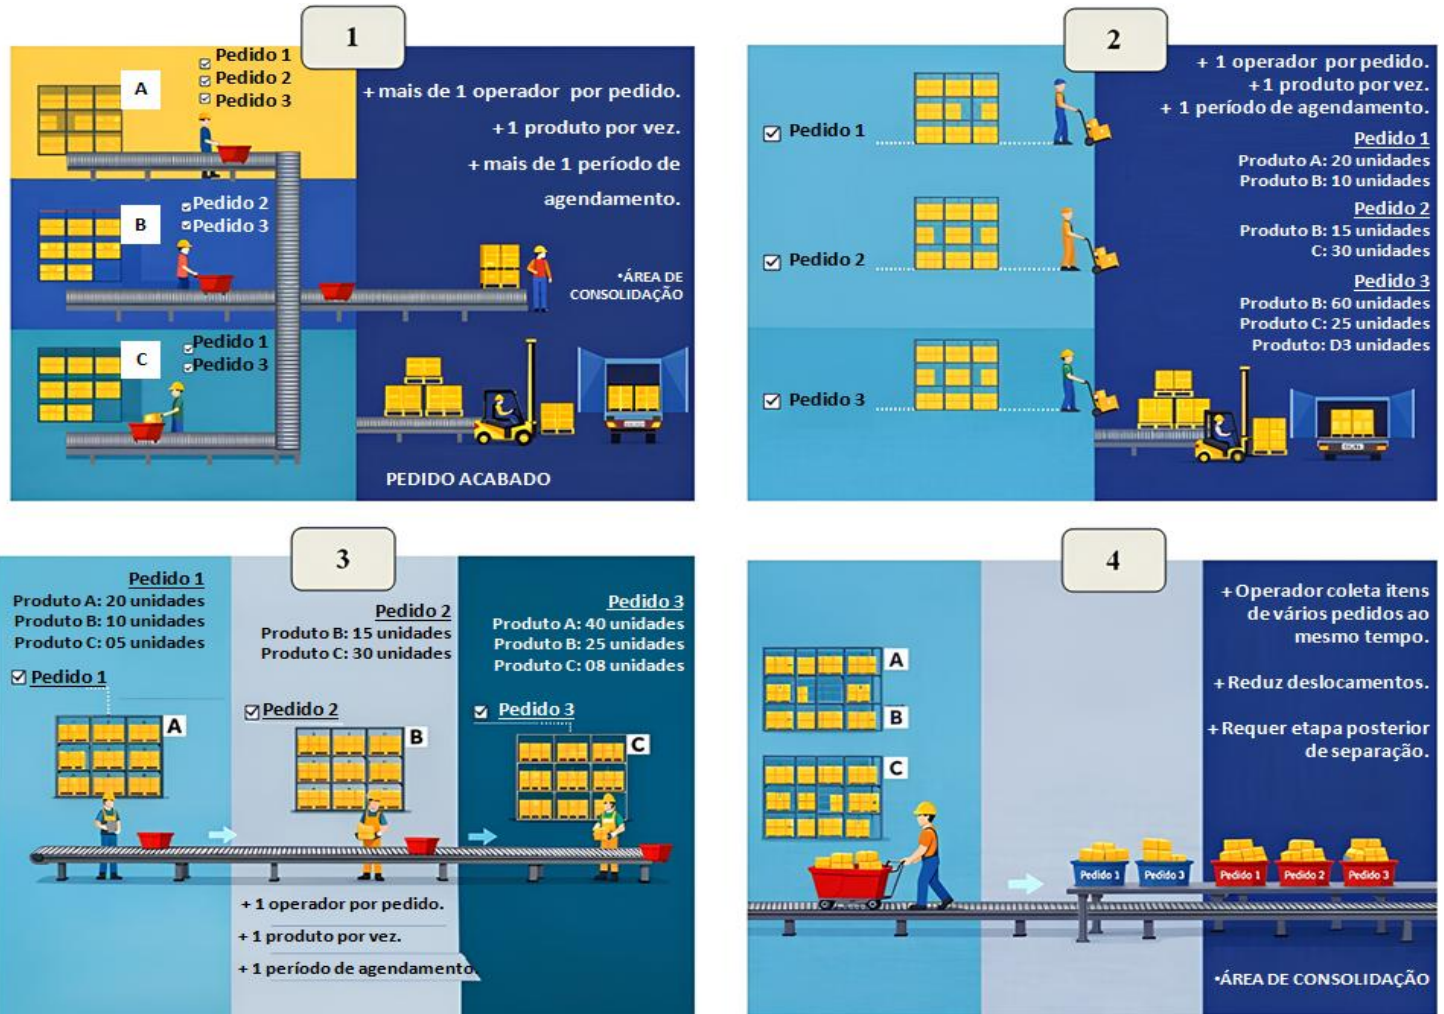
1

A
☑ Pedido 1
☑ Pedido 2
☑ Pedido 3

B
☑ Pedido 2
☑ Pedido 3

C
☑ Pedido 1
☑ Pedido 3

+ mais de 1 operador por pedido.
+ 1 produto por vez.
+ mais de 1 período de agendamento.

•ÁREA DE CONSOLIDAÇÃO

PEDIDO ACABADO

2

☑ Pedido 1
☑ Pedido 2
☑ Pedido 3

+ 1 operador por pedido.
+ 1 produto por vez.
+ 1 período de agendamento.

Pedido 1
Produto A: 20 unidades
Produto B: 10 unidades

Pedido 2
Produto B: 15 unidades
C: 30 unidades

Pedido 3
Produto B: 60 unidades
Produto C: 25 unidades
Produto: D3 unidades

3

Pedido 1
Produto A: 20 unidades
Produto B: 10 unidades
Produto C: 05 unidades

☑ Pedido 1
A

Pedido 2
Produto B: 15 unidades
Produto C: 30 unidades

☑ Pedido 2
B

Pedido 3
Produto A: 40 unidades
Produto B: 25 unidades
Produto C: 08 unidades

☑ Pedido 3
C

+ 1 operador por pedido.
+ 1 produto por vez.
+ 1 período de agendamento

4

A
B
C

+ Operador coleta itens de vários pedidos ao mesmo tempo.
+ Reduz deslocamentos.
+ Requer etapa posterior de separação.

Pedido 1
Pedido 3
Pedido 1
Pedido 2
Pedido 3

•ÁREA DE CONSOLIDAÇÃO